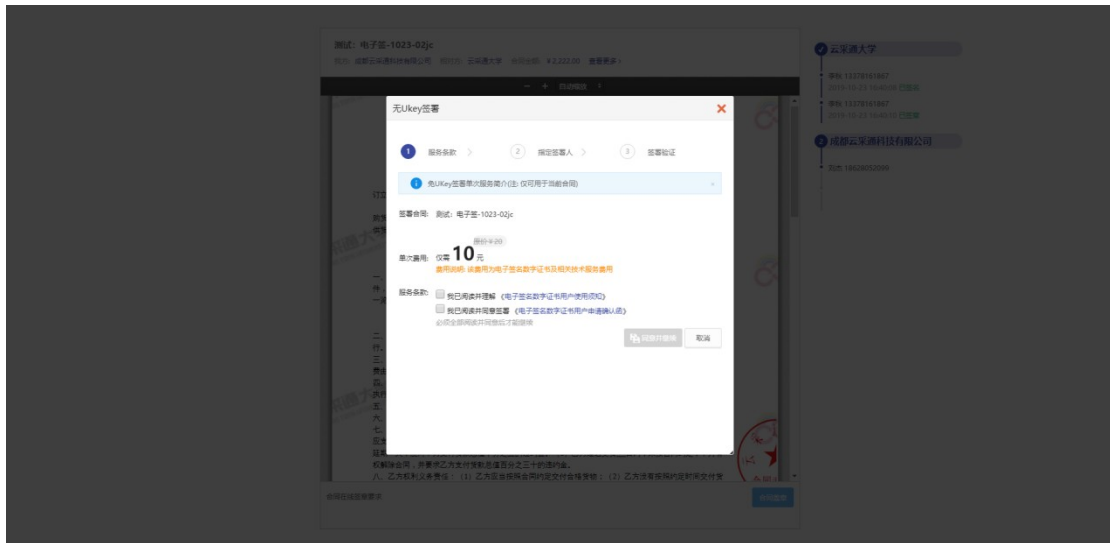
测试：电子签-1023-02jc

甲方：成都云采通科技有限公司 签约方：云采通大学 合同金额：¥2,222.00 查看更多 »

云采通大学

审核 13378161867
2019-10-23 16:40:08 已签署

审核 13378161867
2019-10-23 16:40:12 已签署

成都云采通科技有限公司

签约 18628052099

无Ukey签署

1 服务条款 2 指定签署人 3 签署验证

无UKey签署单次服务简介(注：仅可用于当前合同)

签署合同：测试：电子签-1023-02jc

单次费用：仅需 10 元 原价¥20
费用说明：该费用为电子签名数字证书及相关技术服务费用

服务条款：
我已阅读并理解 《电子签名数字证书用户使用须知》
我已阅读并同意签署 《电子签名数字证书用户申请确认函》
必须全部阅读并同意后才能继续

同意并继续 取消

八、乙方权利义务责任：（1）乙方应当按照合同约定交付合格货物；（2）乙方没有按照约定时间交付货

合同已经签署完毕

合同签章